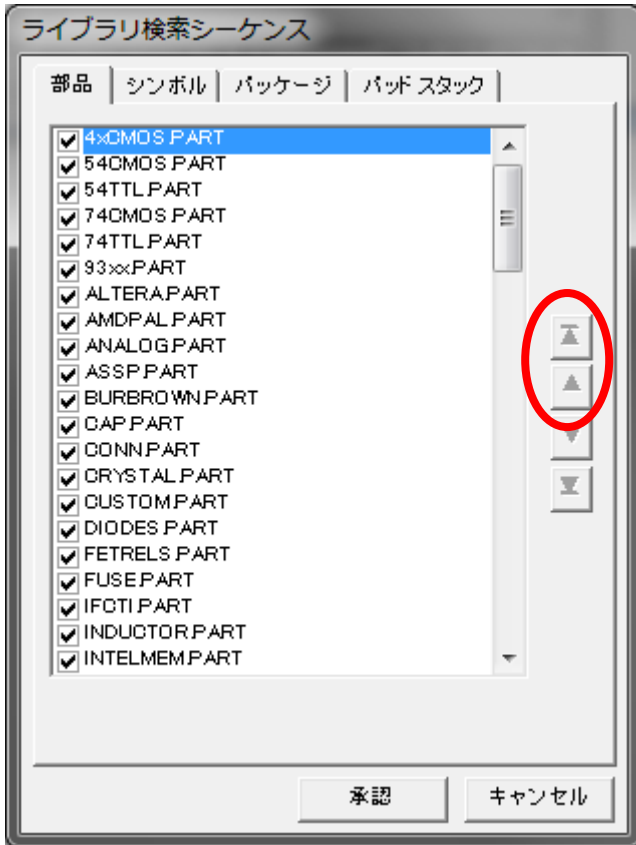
ライブラリ検索シーケンス

部品 | シンボル | パッケージ | パッド スタック

4xCMOS.PART
54CMOS.PART
54TTL.PART
74CMOS.PART
74TTL.PART
93xx.PART
ALTERA.PART
AMDPAL.PART
ANALOG.PART
ASSP.PART
BURBROWN.PART
CAP.PART
CONN.PART
CRYSTAL.PART
CUSTOM.PART
DIODES.PART
FETRELS.PART
FUSE.PART
IFCTI.PART
INDUCTOR.PART
INTELMEM.PART

承認
キャンセル